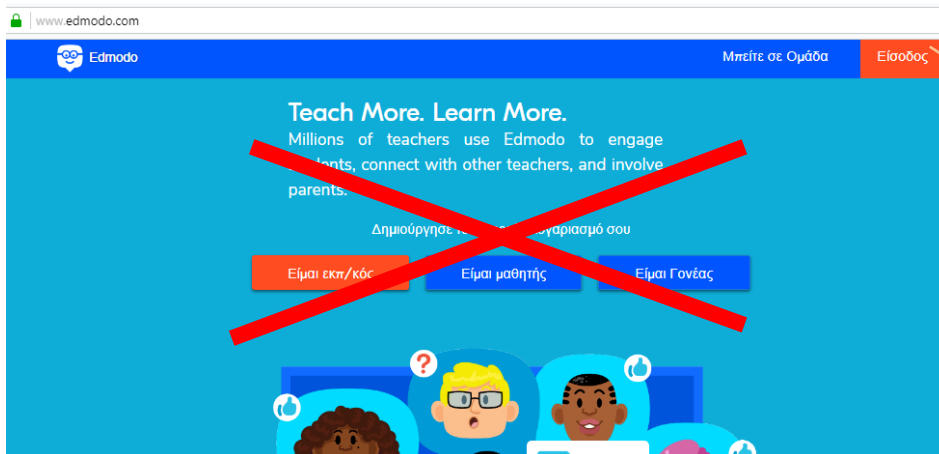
www.edmodo.com

Edmodo

Μπείτε σε Ομάδα

Είσοδος

Teach More. Learn More.

Millions of teachers use Edmodo to engage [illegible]dents, connect with other teachers, and involve parents.

Δημιούργησε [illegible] λογαριασμό σου

Είμαι εκπ/κός

Είμαι μαθητής

Είμαι Γονέας

?